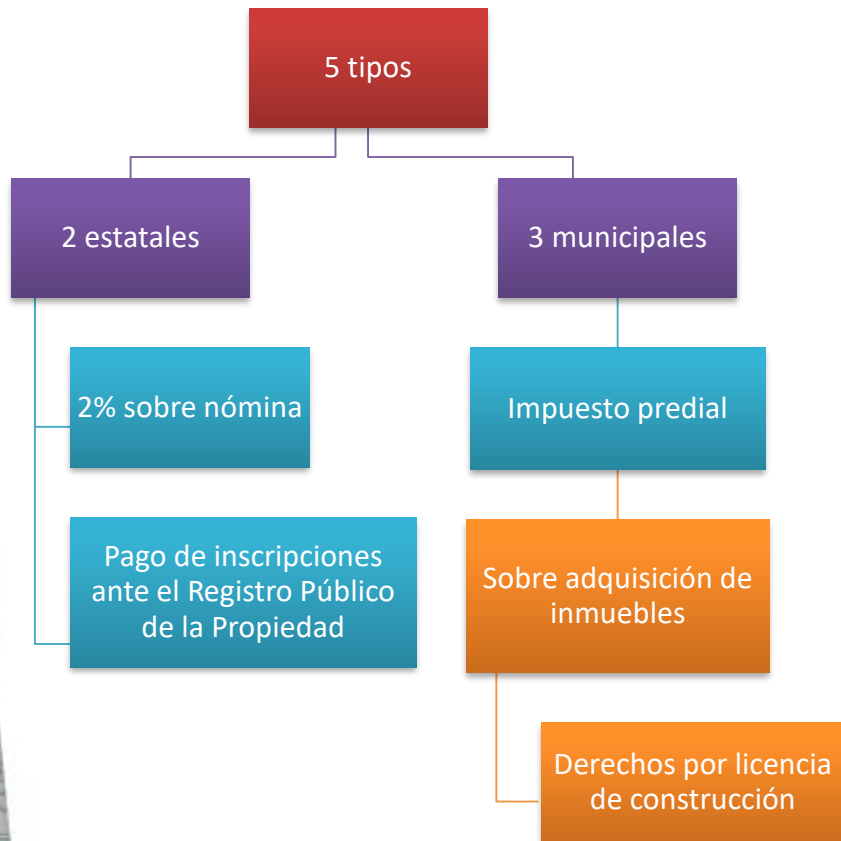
5 tipos

2 estatales

2% sobre nómina

Pago de inscripciones ante el Registro Público de la Propiedad

3 municipales

Impuesto predial

Sobre adquisición de inmuebles

Derechos por licencia de construcción